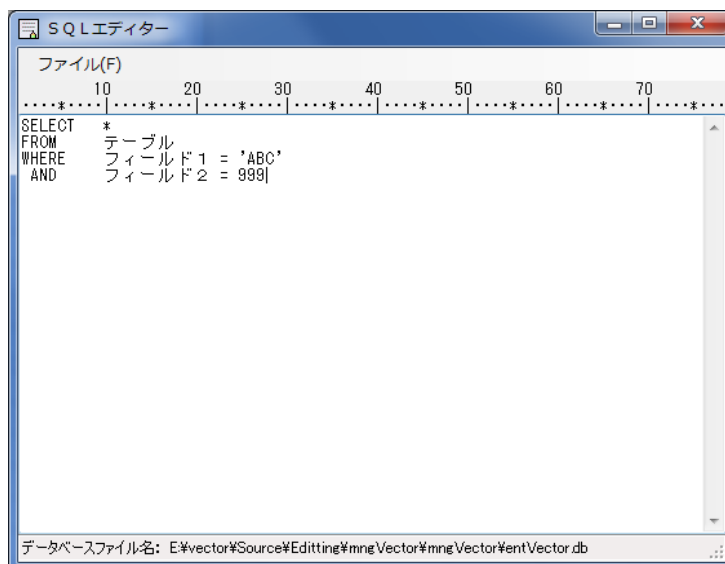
SQLエディター

ファイル(F)

10 20 30 40 50 60 70

SELECT *
FROM テーブル
WHERE フィールド１ = 'ABC'
AND フィールド２ = 999

データベースファイル名: E:¥vector¥Source¥Editting¥mngVector¥mngVector¥entVector.db